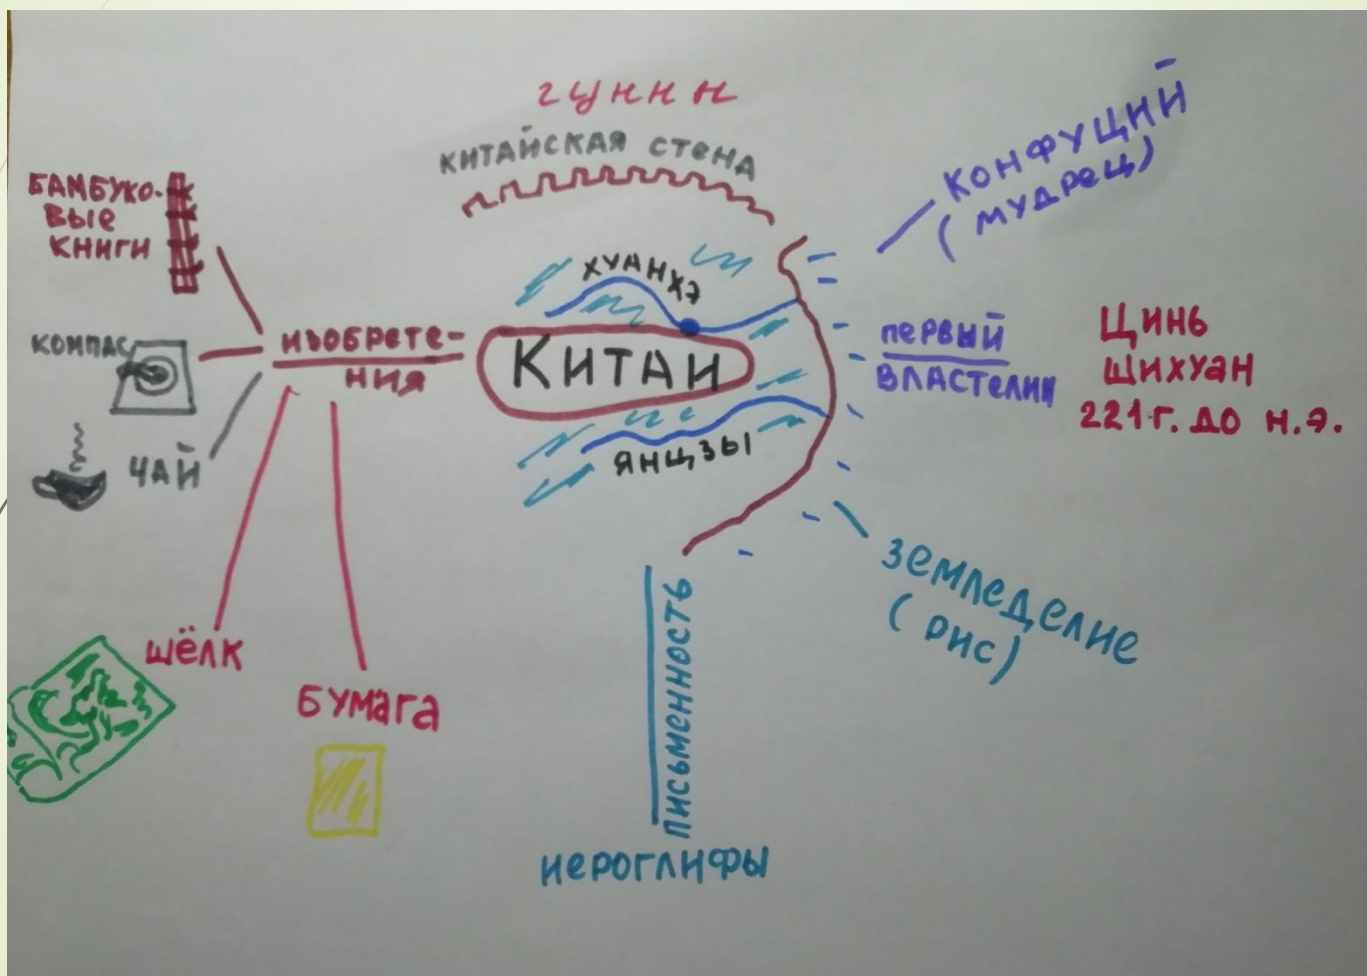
гунны

китайская стена

Конфуций
(мудрец)

БАМБУКОВЫЕ КНИГИ

КОМПАС

ЧАЙ

изобретения

Хуанхэ

КИТАЙ

Янцзы

первый властелин

Цинь Шихуан
221 г. до н.э.

земледелие
(рис)

шёлк

бумага

письменность

иероглифы